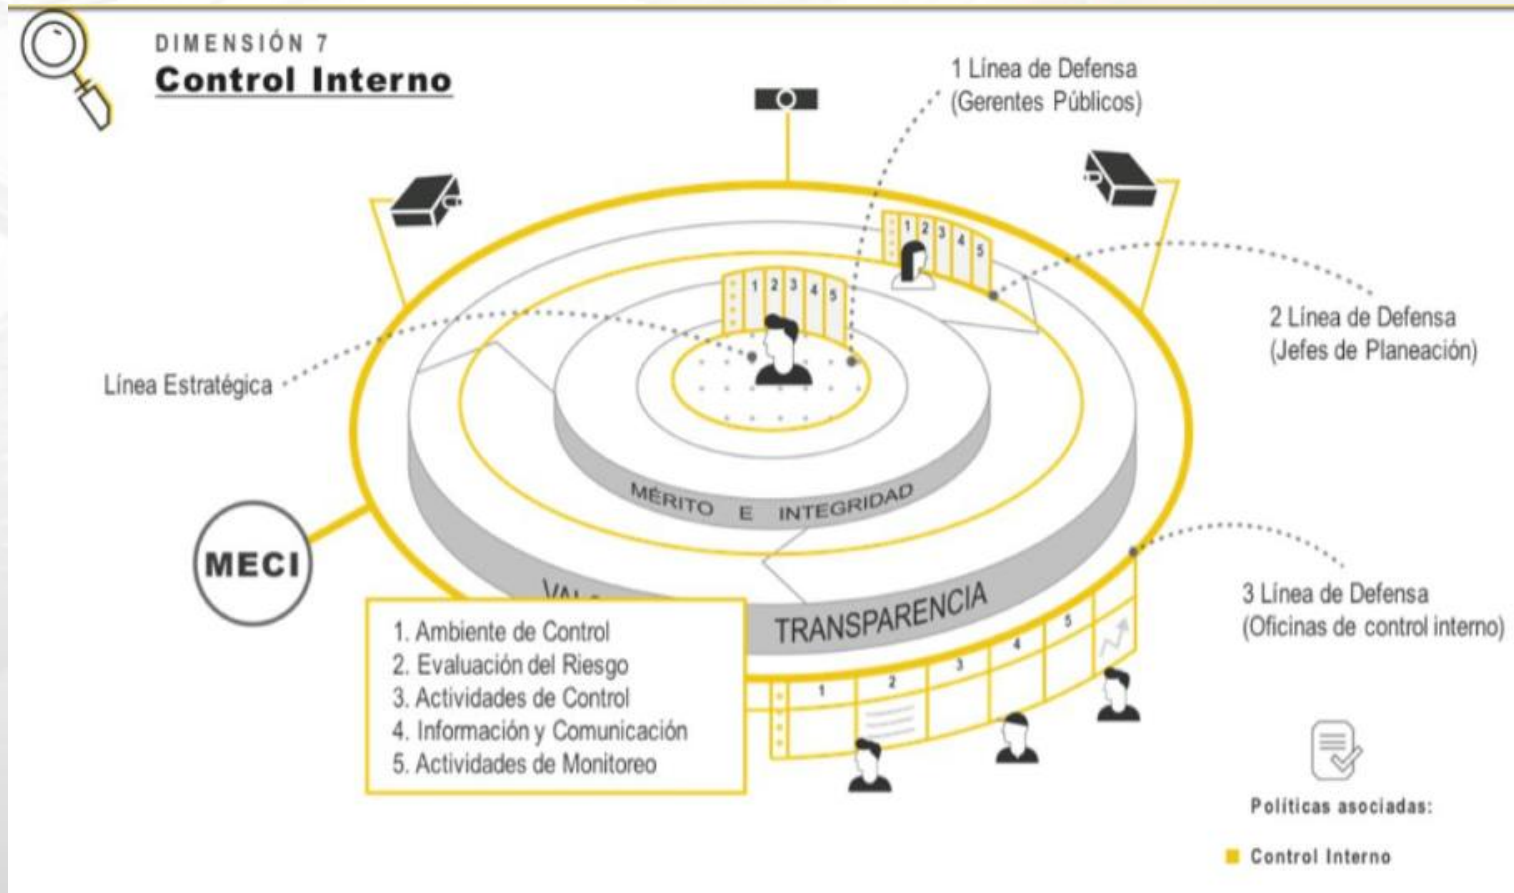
DIMENSIÓN 7
Control Interno

1 Línea de Defensa
(Gerentes Públicos)

2 Línea de Defensa
(Jefes de Planeación)

Línea Estratégica

1 2 3 4 5

1 2 3 4 5

MÉRITO E INTEGRIDAD

MECI

VAL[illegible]

TRANSPARENCIA

3 Línea de Defensa
(Oficinas de control interno)

1. Ambiente de Control
2. Evaluación del Riesgo
3. Actividades de Control
4. Información y Comunicación
5. Actividades de Monitoreo

1 2 3 4 5

Políticas asociadas:

Control Interno